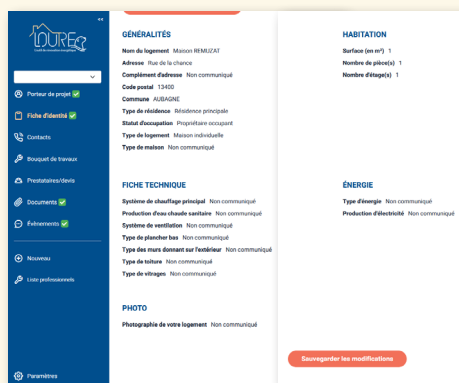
«

LOURE

Porteur de projet

Fiche d'identité

Contacts

Bouquet de travaux

Prestataires/devis

Documents

Évènements

Nouveau

Liste professionnels

Paramètres

GÉNÉRALITÉS

Nom du logement Maison REMUZAT

Adresse Rue de la chance

Complément d'adresse Non communiqué

Code postal 13400

Commune AUBAGNE

Type de résidence Résidence principale

Statut d'occupation Propriétaire occupant

Type de logement Maison individuelle

Type de maison Non communiqué

HABITATION

Surface (en m²) 1

Nombre de pièce(s) 1

Nombre d'étage(s) 1

FICHE TECHNIQUE

Système de chauffage principal Non communiqué

Production d'eau chaude sanitaire Non communiqué

Système de ventilation Non communiqué

Type de plancher bas Non communiqué

Type des murs donnant sur l'extérieur Non communiqué

Type de toiture Non communiqué

Type de vitrages Non communiqué

ÉNERGIE

Type d'énergie Non communiqué

Production d'électricité Non communiqué

PHOTO

Photographie de votre logement Non communiqué

Sauvegarder les modifications